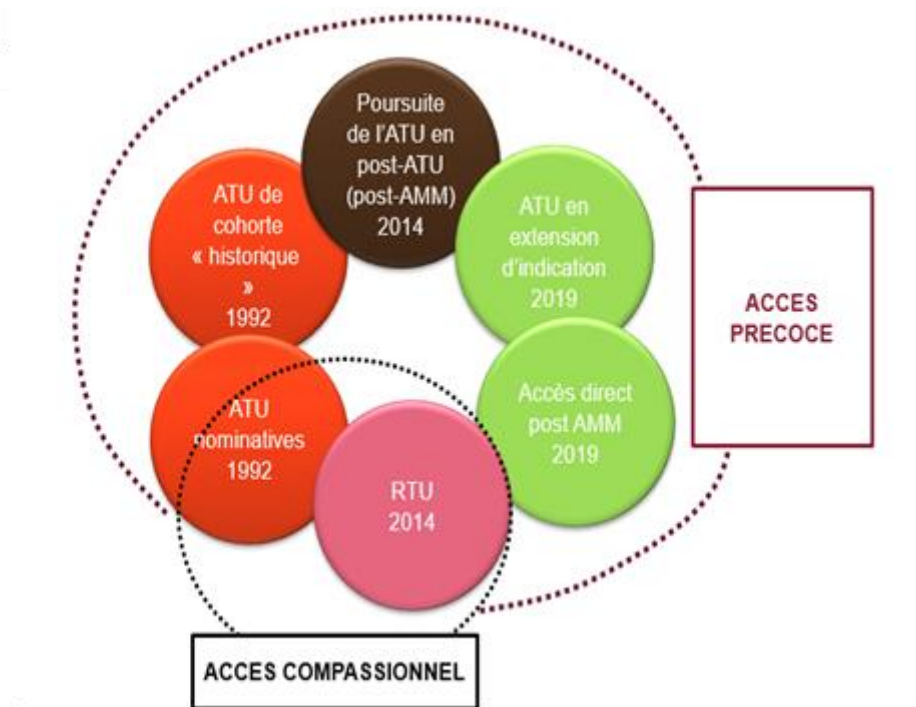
Poursuite de l'ATU en post-ATU (post-AMM) 2014

ATU en extension d'indication 2019

ACCES PRECOCE

Accès direct post AMM 2019

RTU 2014

ATU nominatives 1992

ATU de cohorte « historique » 1992

ACCES COMPASSIONNEL